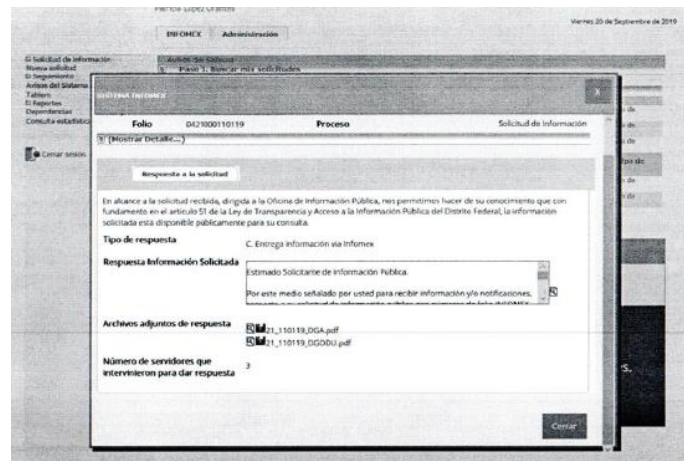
Patricia López Granos

INFOMEX Administración

Viernes 20 de Septiembre de 2019

Solicitud de información
Nueva solicitud
Seguimiento
Avisos del Sistema
Tablero
Reportes
Dependencias
Consulta estadística

Cerrar sesión

Avisos del Sistema
Paso 1: Buscar mis solicitudes

SISTEMA INFOMEX

Folio 0421000110119 Proceso Solicitud de Información

(Mostrar Detalle...)

Respuesta a la solicitud

En alcance a la solicitud recibida, dirigida a la Oficina de Información Pública, nos permitimos hacer de su conocimiento que con fundamento en el artículo 51 de la Ley de Transparencia y Acceso a la Información Pública del Distrito Federal, la información solicitada está disponible públicamente para su consulta.

Tipo de respuesta C. Entrega información vía Infomex

Respuesta Información Solicitada

Estimado Solicitante de Información Pública.

Por este medio señalado por usted para recibir información y/o notificaciones, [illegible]

Archivos adjuntos de respuesta
21_110119_DGA.pdf
21_110119_DGDDU.pdf

Número de servidores que intervinieron para dar respuesta 3

Cerrar